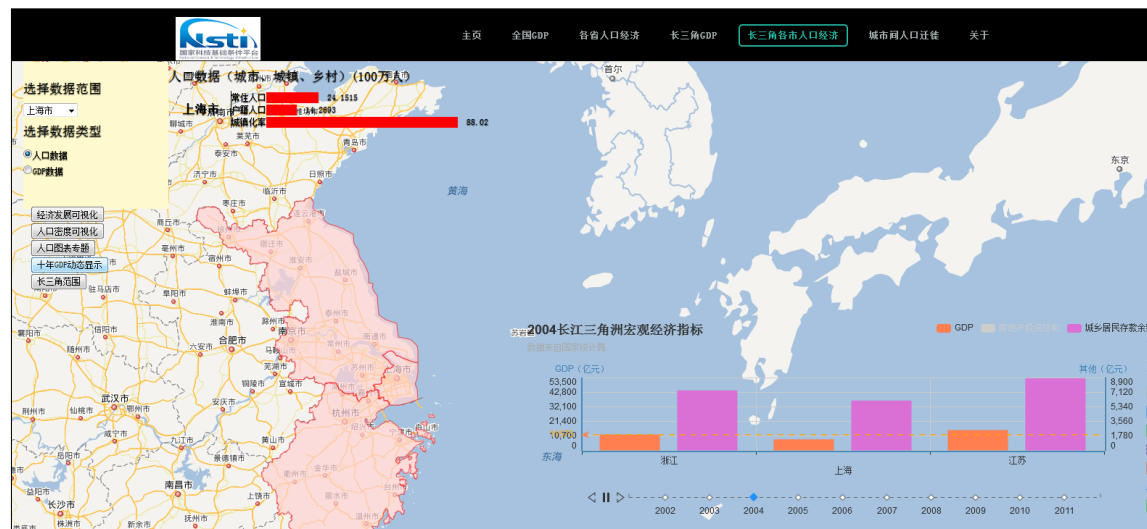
Nsti
国家科技基础条件平台

主页 全国GDP 各省人口经济 长三角GDP 长三角各市人口经济 城市间人口迁徙 关于

选择数据范围
上海市
选择数据类型
人口数据
GDP数据

人口数据（城市、城镇、乡村）（100万人）
上海市
常住人口 24.1515
户籍人口 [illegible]2693
城镇化率 88.02

经济发展可视化
人口密度可视化
人口图表专题
十年GDP动态显示
长三角范围

首尔
东京
黄海
东海

2004长江三角洲宏观经济指标
数据来自国家统计局
GDP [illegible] 城乡居民存款余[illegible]

GDP（亿元）
53,500
42,800
32,100
21,400
10,700
0

其他（亿元）
8,900
7,120
5,340
3,560
1,780
0

浙江 上海 江苏

2002 2003 2004 2005 2006 2007 2008 2009 2010 2011